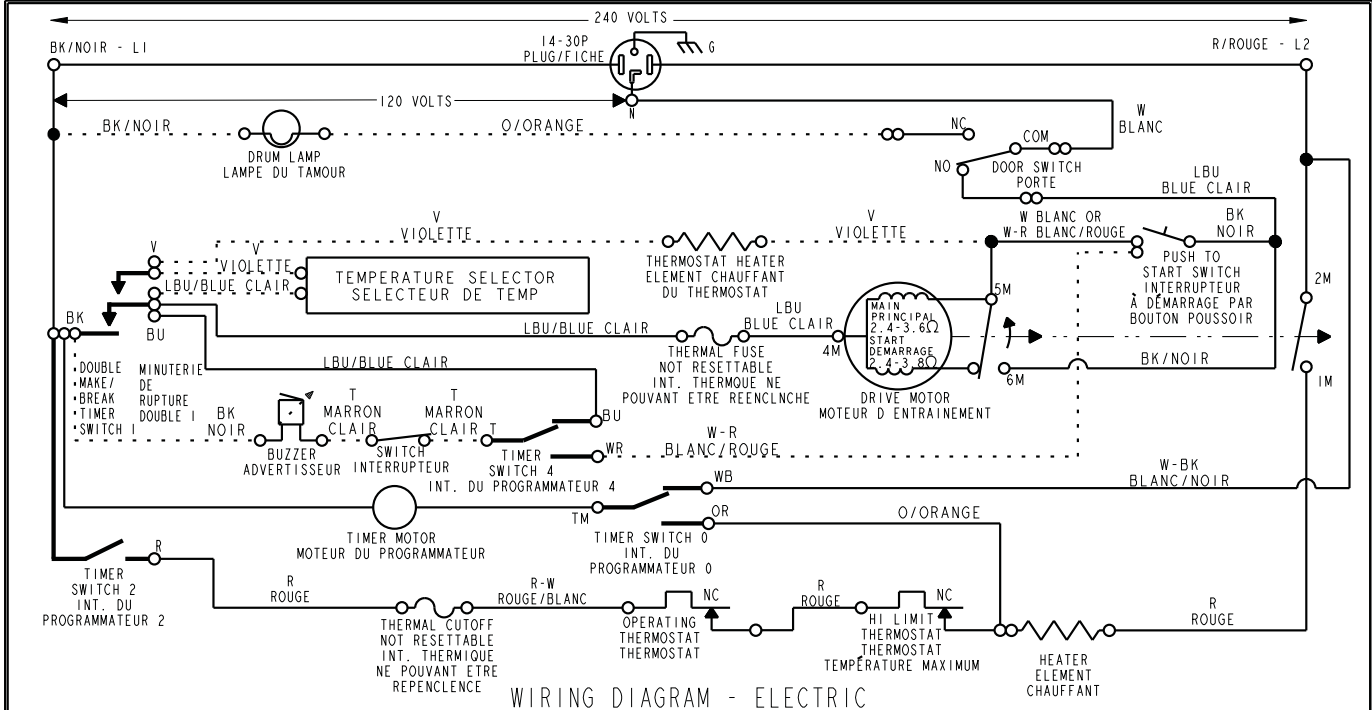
240 VOLTS

BK/NOIR - L1

14-30P
PLUG/FICHE

G

R/ROUGE - L2

120 VOLTS

N

W
BLANC

BK/NOIR

O/ORANGE

NC

DRUM LAMP
LAMPE DU TAMOUR

COM

NO

DOOR SWITCH
PORTE

LBU
BLUE CLAIR

V
VIOLETTE

V
VIOLETTE

W BLANC OR
W-R BLANC/ROUGE

BK
NOIR

V

V

VIOLETTE

TEMPERATURE SELECTOR
SELECTEUR DE TEMP

LBU/BLUE CLAIR

THERMOSTAT HEATER
ELEMENT CHAUFFANT
DU THERMOSTAT

PUSH TO
START SWITCH
INTERRUPTEUR
À DÉMARRAGE PAR
BOUTON POUSSOIR

2M

5M

MAIN
PRINCIPAL
2.4-3.6$\Omega$
START
DEMARRAGE
2.4-3.8$\Omega$

BK

BU

LBU/BLUE CLAIR

LBU
BLUE CLAIR

4M

THERMAL FUSE
NOT RESETTABLE
INT. THERMOQUE NE
POUVANT ETRE REENCLNCHE

BK/NOIR

6M

1M

DRIVE MOTOR
MOTEUR D ENTRAINEMENT

LBU/BLUE CLAIR

DOUBLE
MAKE/
BREAK
TIMER
SWITCH 1

MINUTERIE
DE
RUPTURE
DOUBLE 1

BK
NOIR

T
MARRON
CLAIR

T
MARRON
CLAIR

T

BU

BUZZER
ADVERTISSEUR

SWITCH
INTERRUPTEUR

TIMER
SWITCH 4
INT. DU PROGRAMMATEUR 4

WR

W-R
BLANC/ROUGE

WB

W-BK
BLANC/NOIR

TIMER MOTOR
MOTEUR DU PROGRAMMATEUR

TM

OR

O/ORANGE

TIMER SWITCH 0
INT. DU
PROGRAMMATEUR 0

R

TIMER
SWITCH 2
INT. DU
PROGRAMMATEUR 2

R
ROUGE

R-W
ROUGE/BLANC

NC

R
ROUGE

NC

R
ROUGE

THERMAL CUTOFF
NOT RESETTABLE
INT. THERMIQUE
NE POUVANT ETRE
REPENCLENCE

OPERATING
THERMOSTAT
THERMOSTAT

HI LIMIT
THERMOSTAT
THERMOSTAT
TEMPERATURE MAXIMUM

HEATER
ELEMENT
CHAUFFANT

WIRING DIAGRAM - ELECTRIC